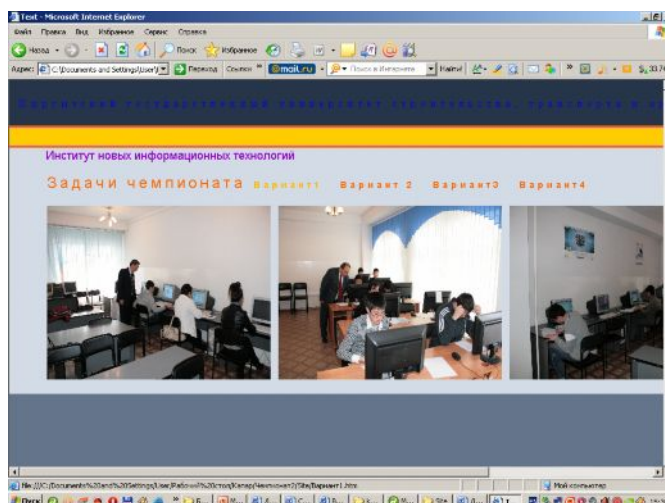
Text - Microsoft Internet Explorer

Файл Правка Вид Избранное Сервис Справка

Назад Поиск Избранное

Адрес C:\Documents and Settings\User\ Переход Ссылки @mail.ru Поиск в Интернете Найти

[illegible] государственный университет строительства, транспорта и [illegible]

Институт новых информационных технологий

Задачи чемпионата Вариант1 Вариант 2 Вариант3 Вариант4

file:///C:/Documents%20and%20Settings/User/Рабочий%20стол/Капар/Чемпионат2/Site/Вариант1.htm

Мой компьютер

Пуск